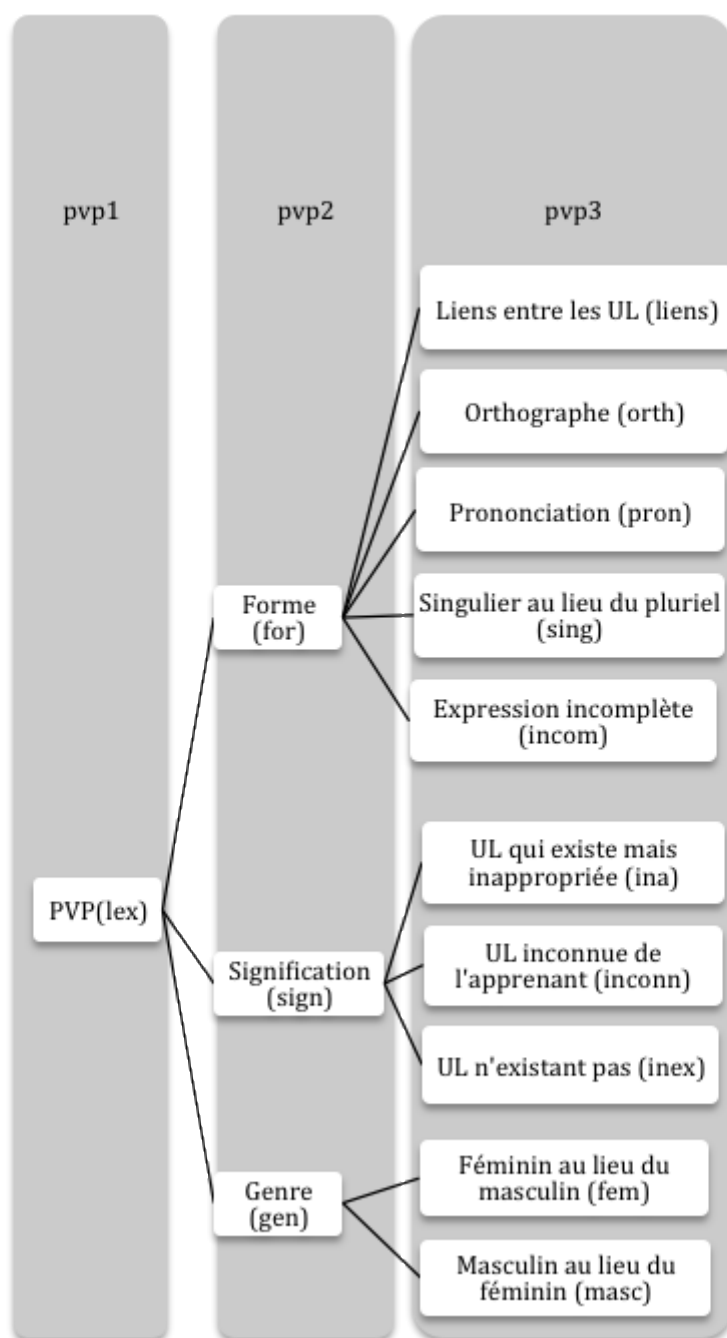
pvp1

pvp2

pvp3

Liens entre les UL (liens)

Orthographe (orth)

Prononciation (pron)

Forme (for)

Singulier au lieu du pluriel (sing)

Expression incomplète (incom)

UL qui existe mais inappropriée (ina)

PVP(lex)

Signification (sign)

UL inconnue de l'apprenant (inconn)

UL n'existant pas (inex)

Féminin au lieu du masculin (fem)

Genre (gen)

Masculin au lieu du féminin (masc)